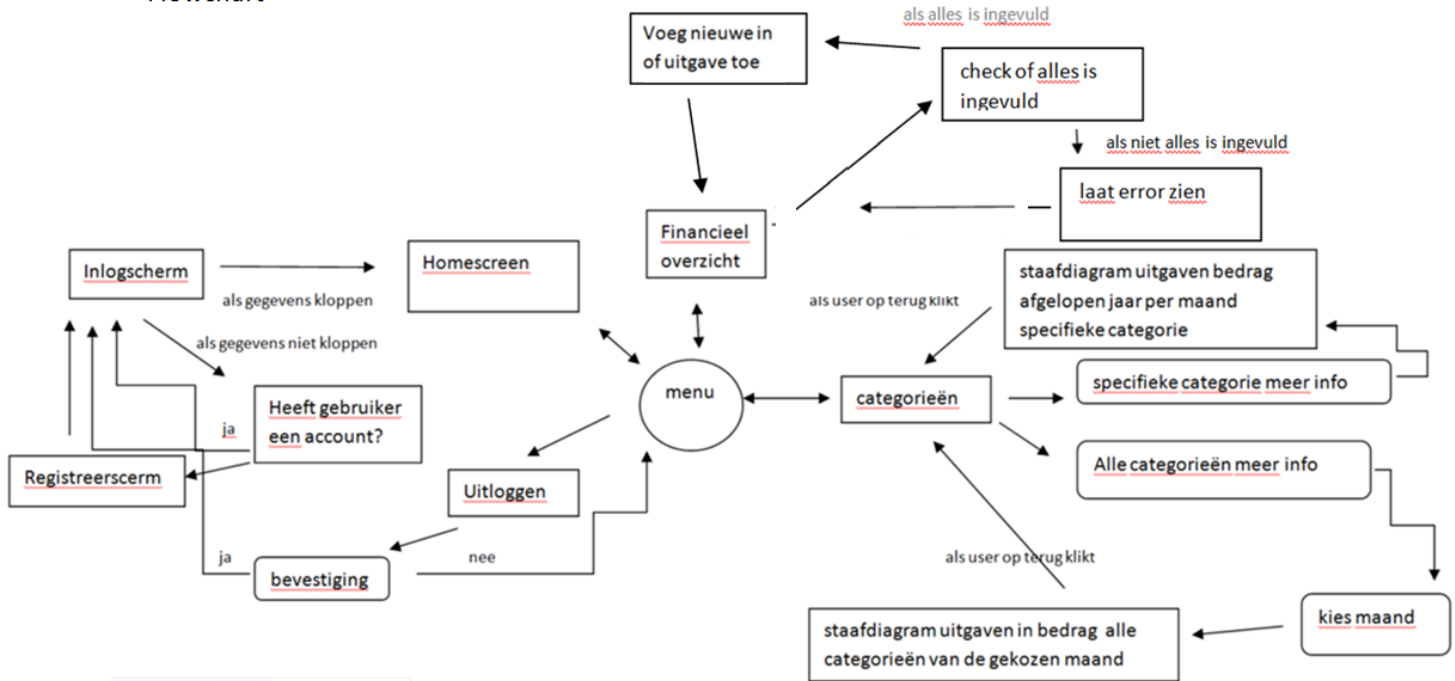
Flowchart

als alles is ingevuld

Voeg nieuwe in of uitgave toe

check of alles is ingevuld

als niet alles is ingevuld

laat error zien

Financieel overzicht

Inlogscherm

Homescreen

als gegevens kloppen

als gegevens niet kloppen

als user op terug klikt

staafdiagram uitgaven bedrag afgelopen jaar per maand specifieke categorie

specifieke categorie meer info

menu

categorieën

ja

Heeft gebruiker een account?

Registreerscerm

Uitloggen

Alle categorieën meer info

ja

bevestiging

nee

als user op terug klikt

kies maand

staafdiagram uitgaven in bedrag alle categorieën van de gekozen maand